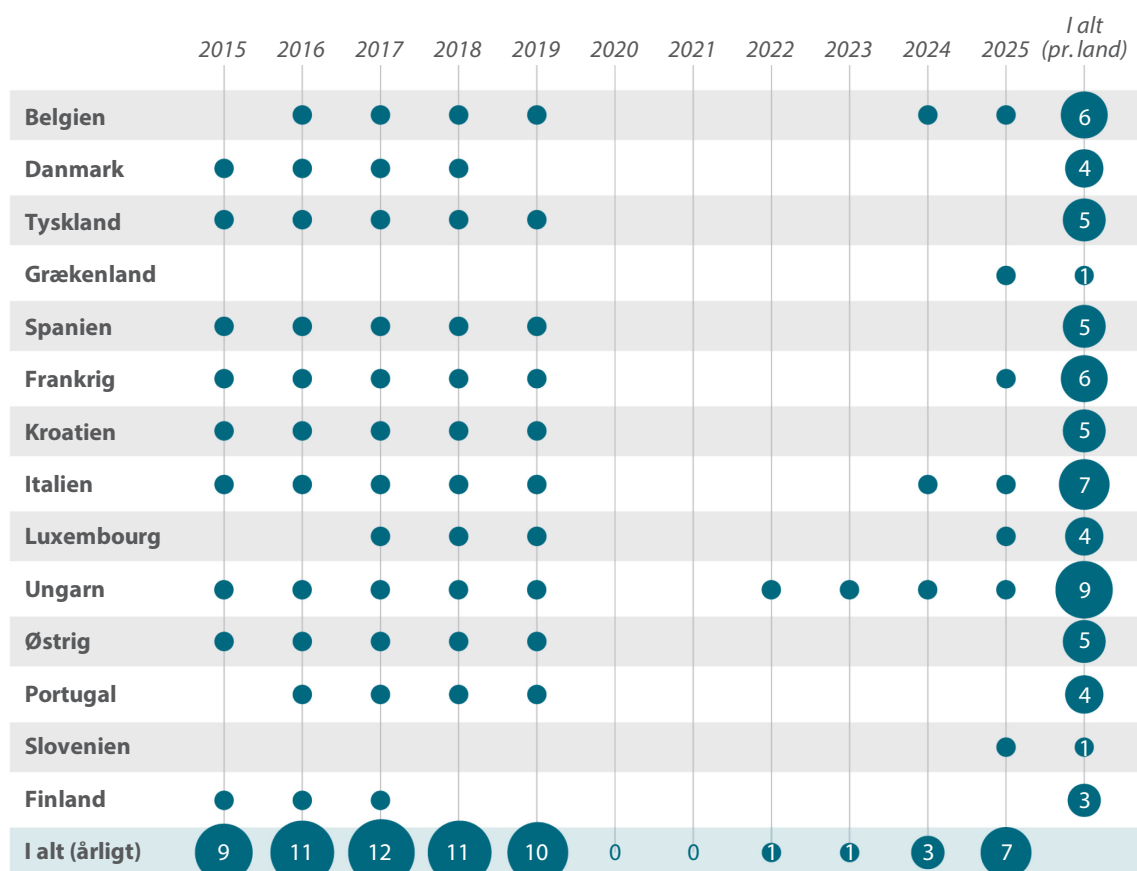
| | 2015 | 2016 | 2017 | 2018 | 2019 | 2020 | 2021 | 2022 | 2023 | 2024 | 2025 | I alt (pr. land) |
|---|---|---|---|---|---|---|---|---|---|---|---|---|
| Belgien | | ● | ● | ● | ● | | | | | ● | ● | 6 |
| Danmark | ● | ● | ● | ● | | | | | | | | 4 |
| Tyskland | ● | ● | ● | ● | ● | | | | | | | 5 |
| Grækenland | | | | | | | | | | | ● | 1 |
| Spanien | ● | ● | ● | ● | ● | | | | | | | 5 |
| Frankrig | ● | ● | ● | ● | ● | | | | | | ● | 6 |
| Kroatien | ● | ● | ● | ● | ● | | | | | | | 5 |
| Italien | ● | ● | ● | ● | ● | | | | | ● | ● | 7 |
| Luxembourg | | | ● | ● | ● | | | | | | ● | 4 |
| Ungarn | ● | ● | ● | ● | ● | | | ● | ● | ● | ● | 9 |
| Østrig | ● | ● | ● | ● | ● | | | | | | | 5 |
| Portugal | | ● | ● | ● | ● | | | | | | | 4 |
| Slovenien | | | | | | | | | | | ● | 1 |
| Finland | ● | ● | ● | | | | | | | | | 3 |
| I alt (årligt) | 9 | 11 | 12 | 11 | 10 | 0 | 0 | 1 | 1 | 3 | 7 | |